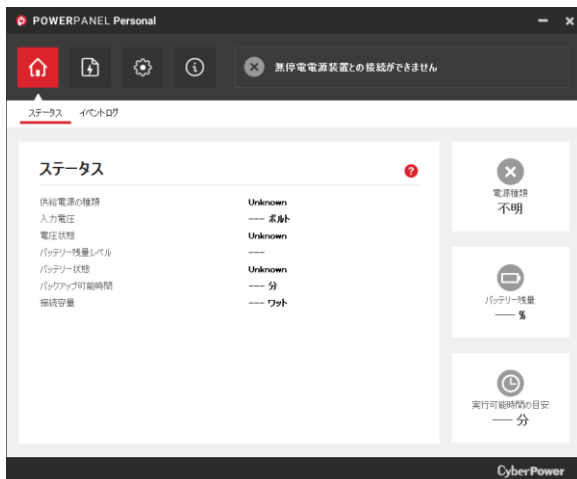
POWERPANEL Personal

無停電電源装置との接続ができません

ステータス イベントログ

ステータス

| | |
|---|---|
| 供給電源の種類 | Unknown |
| 入力電圧 | ---- ボルト |
| 電圧状態 | Unknown |
| バッテリー残量レベル | ---- |
| バッテリー状態 | Unknown |
| バックアップ可能時間 | ---- 分 |
| 接続容量 | ---- ワット |

電源種類
不明

バッテリー残量
---- %

実行可能時間の目安
---- 分

CyberPower